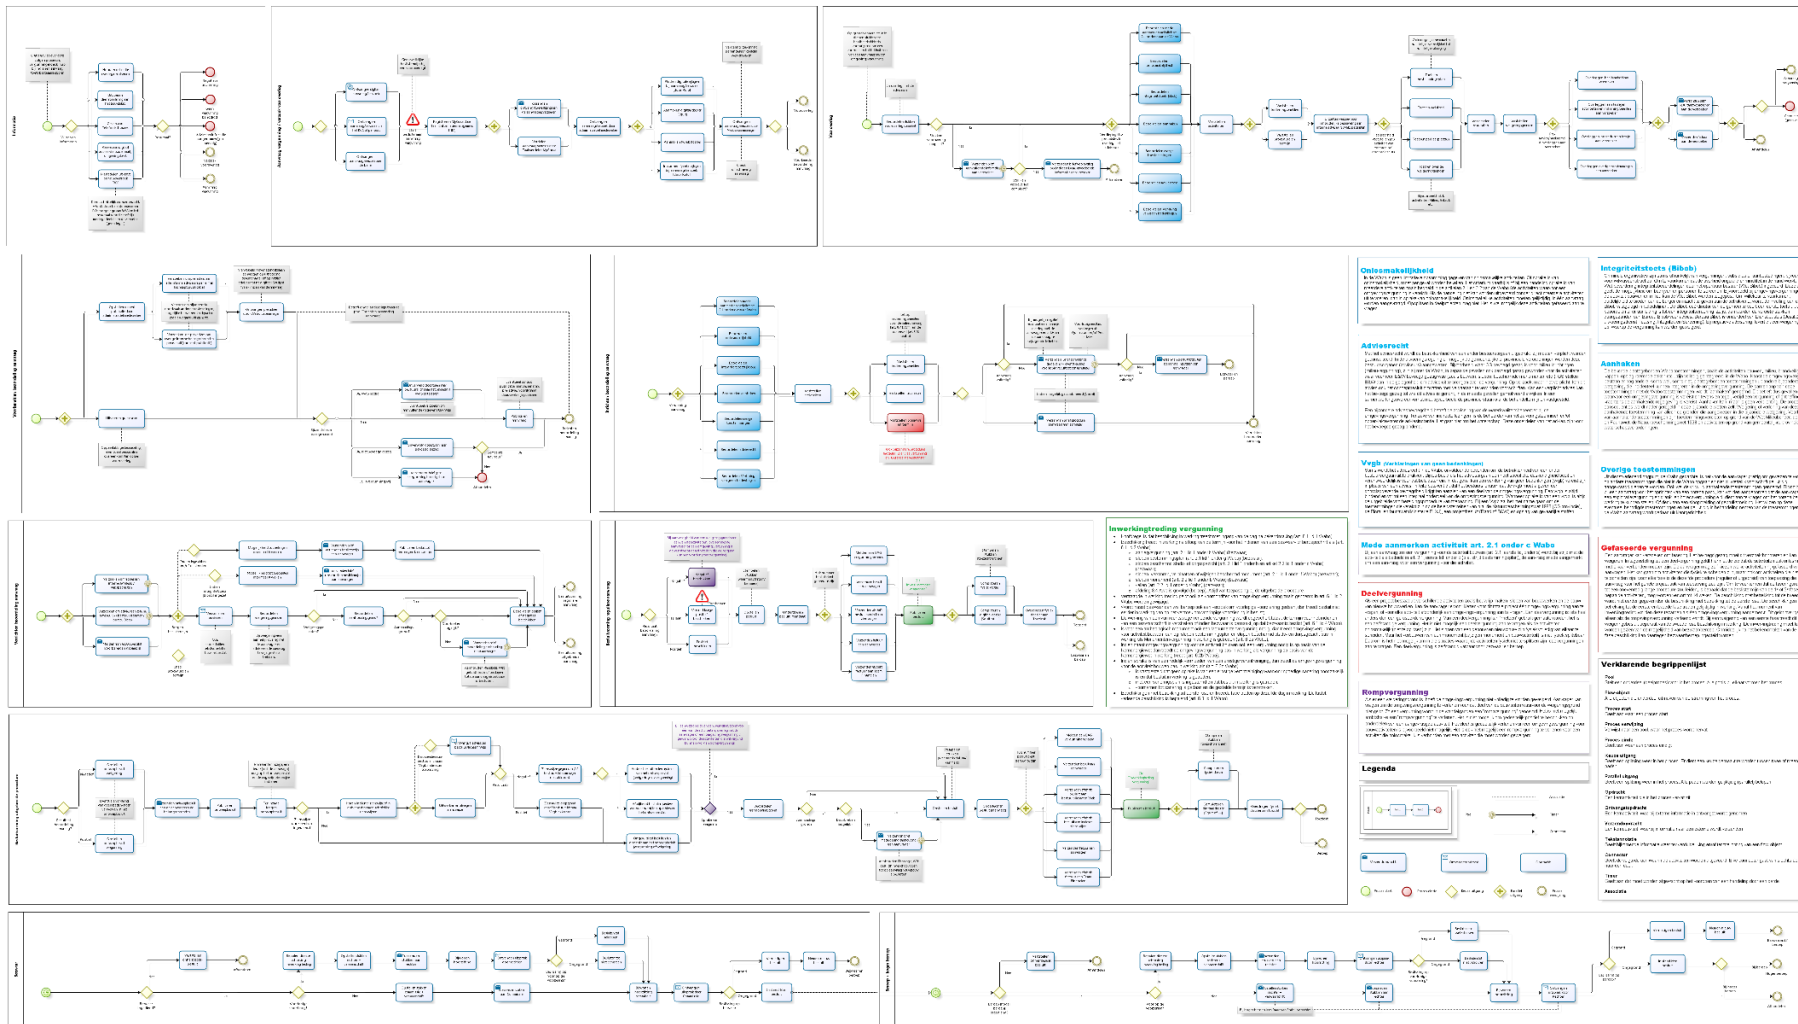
Ontvankelijkheid

Adviesrecht

Vegb

Inwerkingtreding vergunning

Mede aanmerken activiteit art. 2.1 onder c Wabo

Deelvergunning

Rompvergunning

Legenda

Integriteitstoets (Bibob)

Aanhaken

Overige toestemmingen

Gefaseerde vergunning

Verklarende begrippenlijst

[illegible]